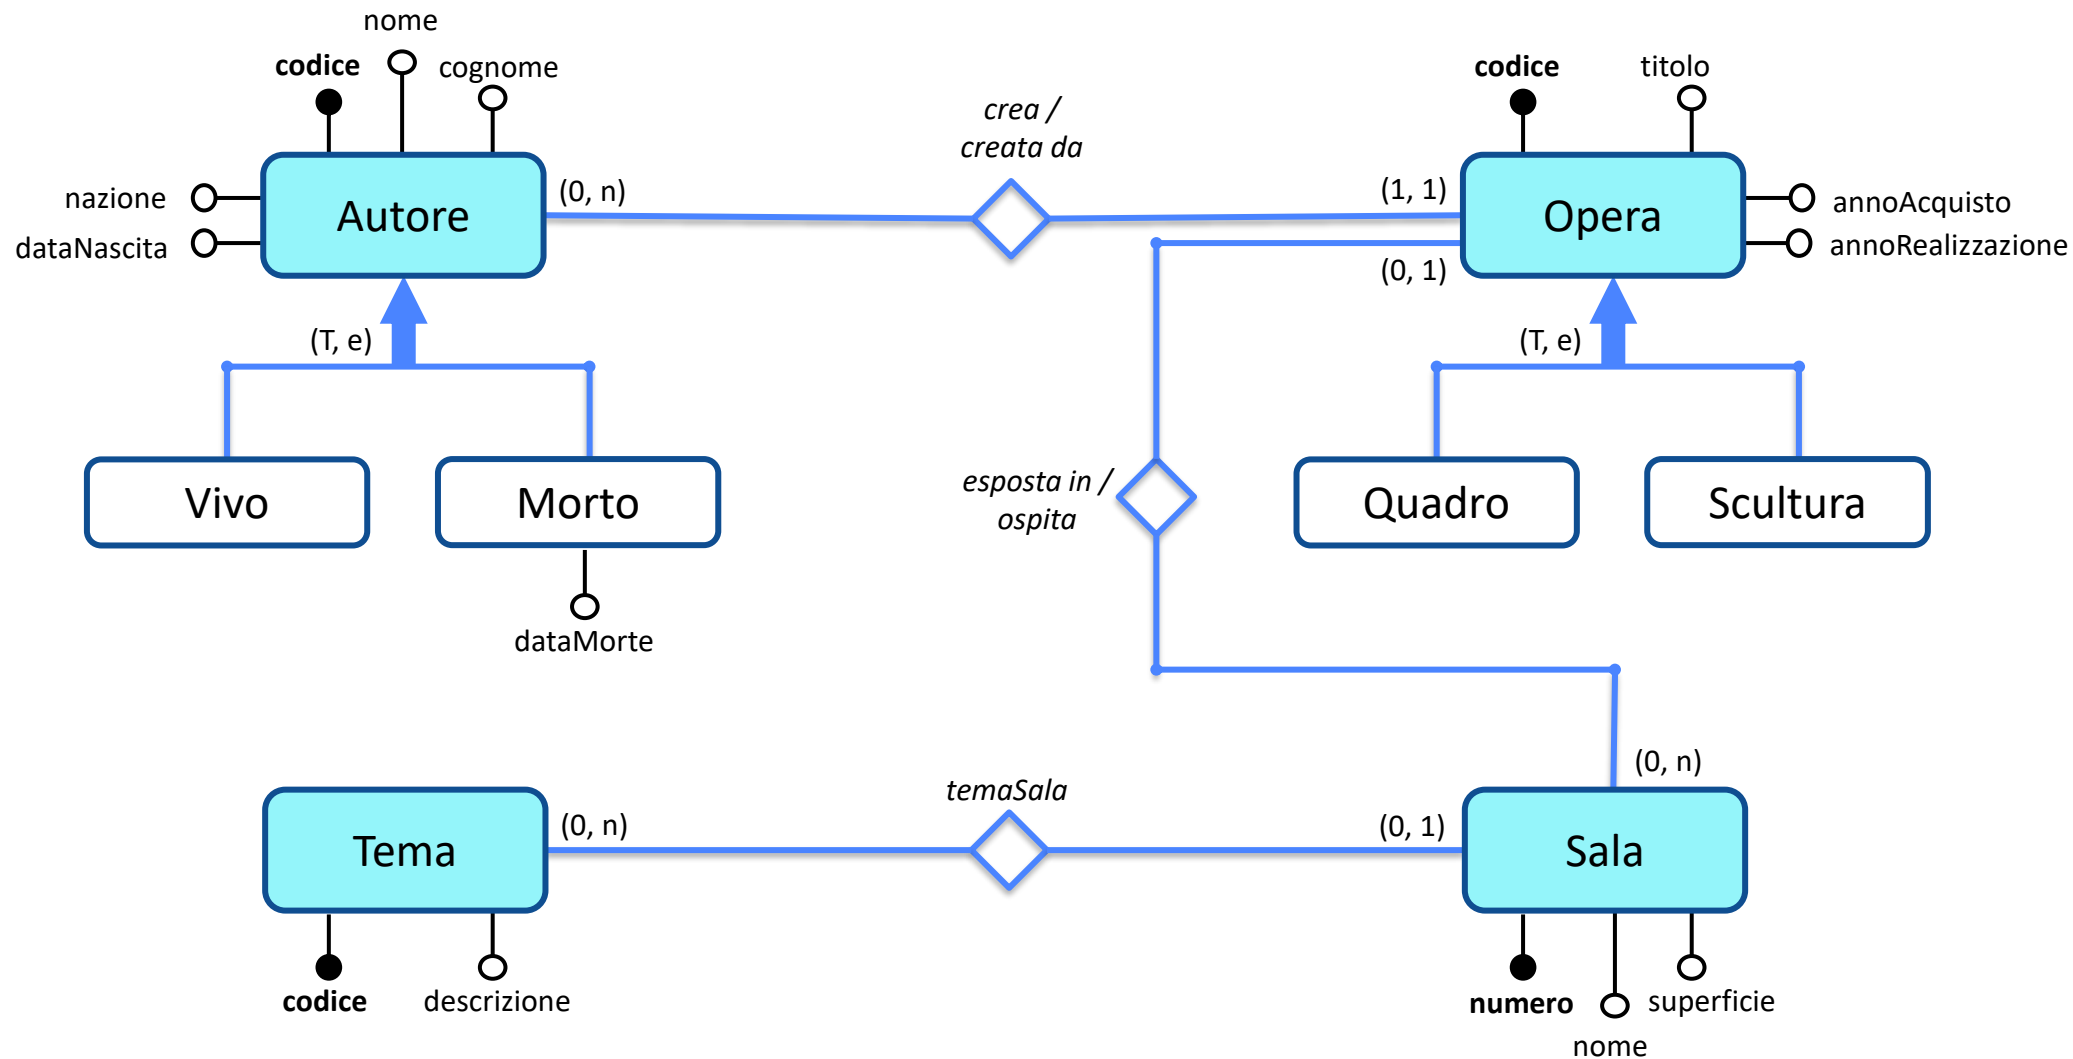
nome
codice
cognome
nazione
dataNascita
Autore
(0, n)
crea / creata da
(1, 1)
codice
titolo
Opera
annoAcquisto
annoRealizzazione
(0, 1)
(T, e)
Vivo
Morto
dataMorte
esposta in / ospita
(T, e)
Quadro
Scultura
(0, n)
temaSala
Tema
(0, n)
(0, 1)
Sala
codice
descrizione
numero
nome
superficie